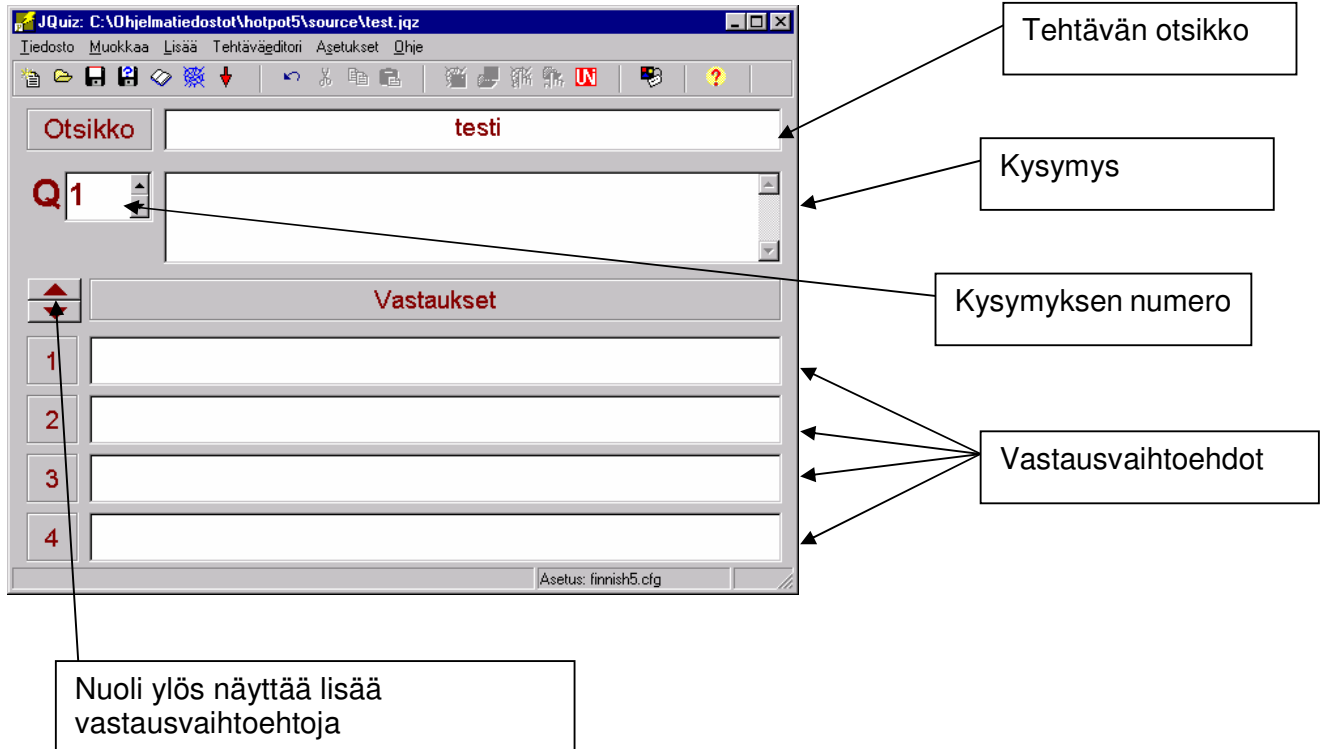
JQuiz: C:\Ohjelmatiedostot\hotpot5\source\test.jqz

Tiedosto Muokkaa Lisää Tehtäväeditori Asetukset Ohje

Otsikko

testi

Q 1

Vastaukset

1

2

3

4

Asetus: finnish5.cfg

Tehtävän otsikko

Kysymys

Kysymyksen numero

Vastausvaihtoehdot

Nuoli ylös näyttää lisää vastausvaihtoehtoja